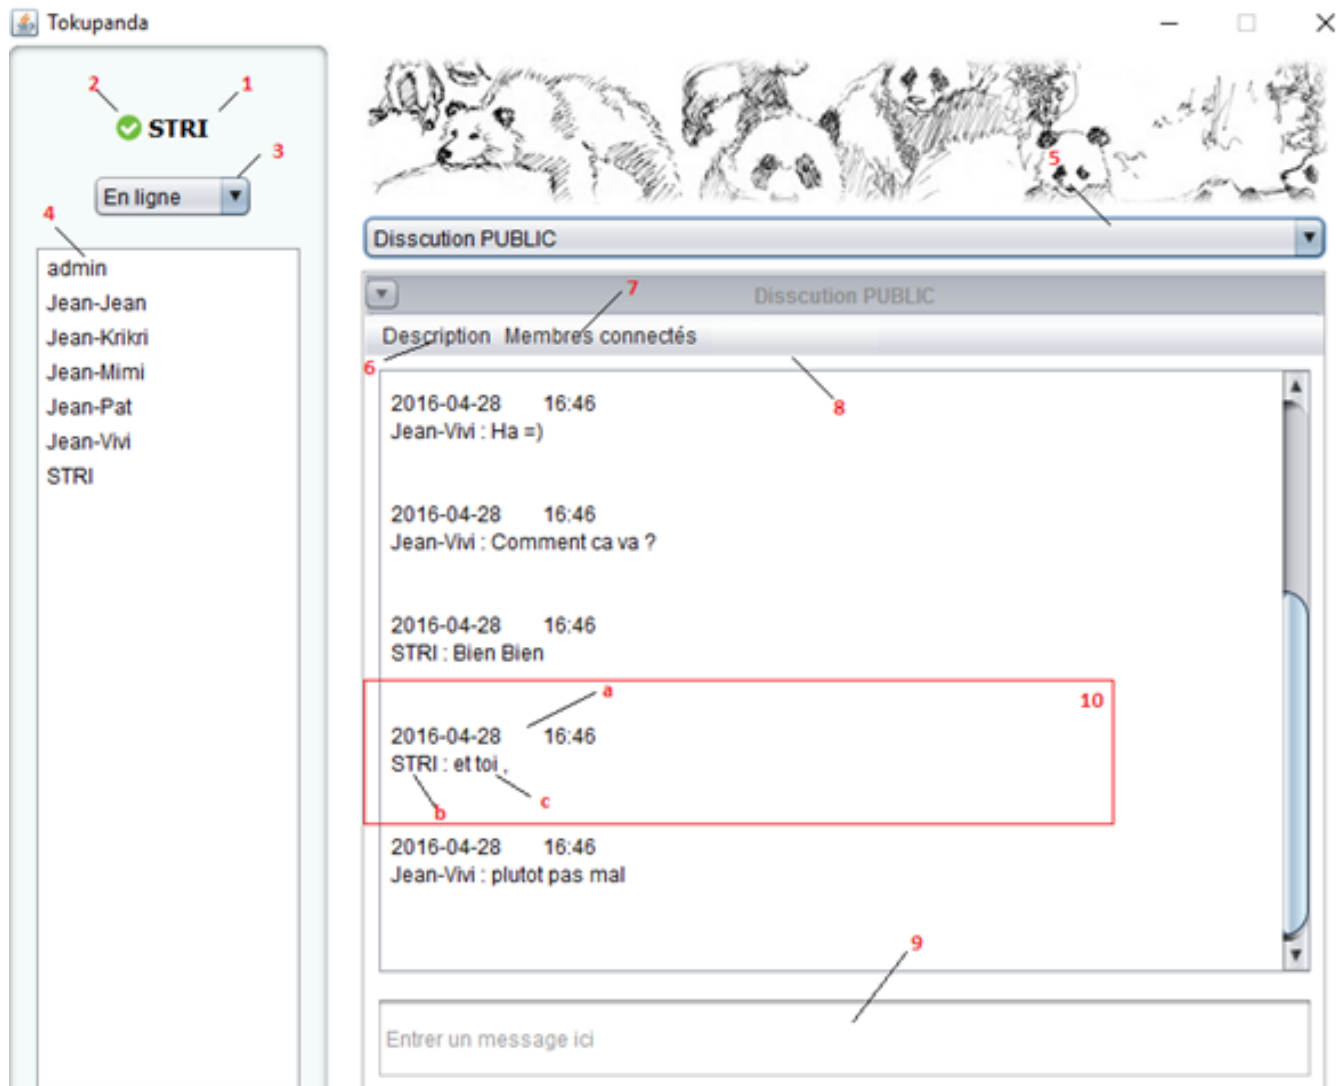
Tokupanda

2 1
STRI
3
En ligne
4
admin
Jean-Jean
Jean-Krikri
Jean-Mimi
Jean-Pat
Jean-Vivi
STRI

5

Disscution PUBLIC

7
Disscution PUBLIC

Description Membres connectés
6
8

2016-04-28 16:46
Jean-Vivi : Ha =)

2016-04-28 16:46
Jean-Vivi : Comment ca va ?

2016-04-28 16:46
STRI : Bien Bien

a
10
2016-04-28 16:46
STRI : et toi ,
b c

2016-04-28 16:46
Jean-Vivi : plutot pas mal

9

Entrer un message ici